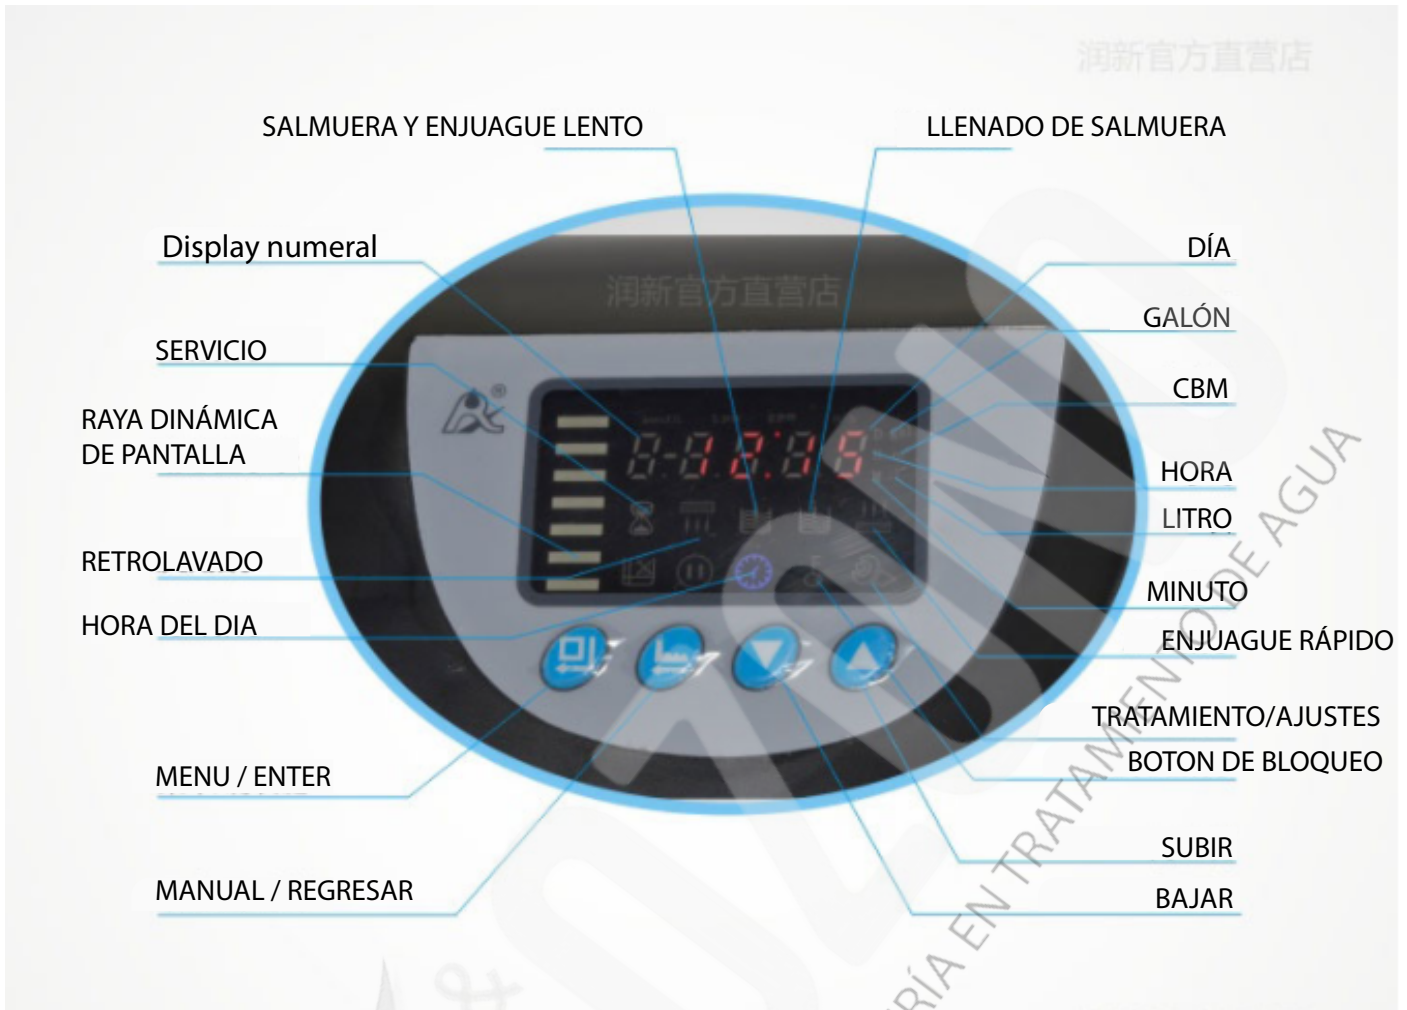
润新官方直营店

SALMUERA Y ENJUAGUE LENTO

LLENADO DE SALMUERA

Display numeral

DÍA

GALÓN

SERVICIO

CBM

RAYA DINÁMICA DE PANTALLA

HORA

LITRO

RETROLAVADO

MINUTO

HORA DEL DIA

ENJUAGUE RÁPIDO

TRATAMIENTO/AJUSTES

BOTON DE BLOQUEO

MENU / ENTER

SUBIR

MANUAL / REGRESAR

BAJAR

润新官方直营店

RÍA EN TRATAMIENTO DE AGUA